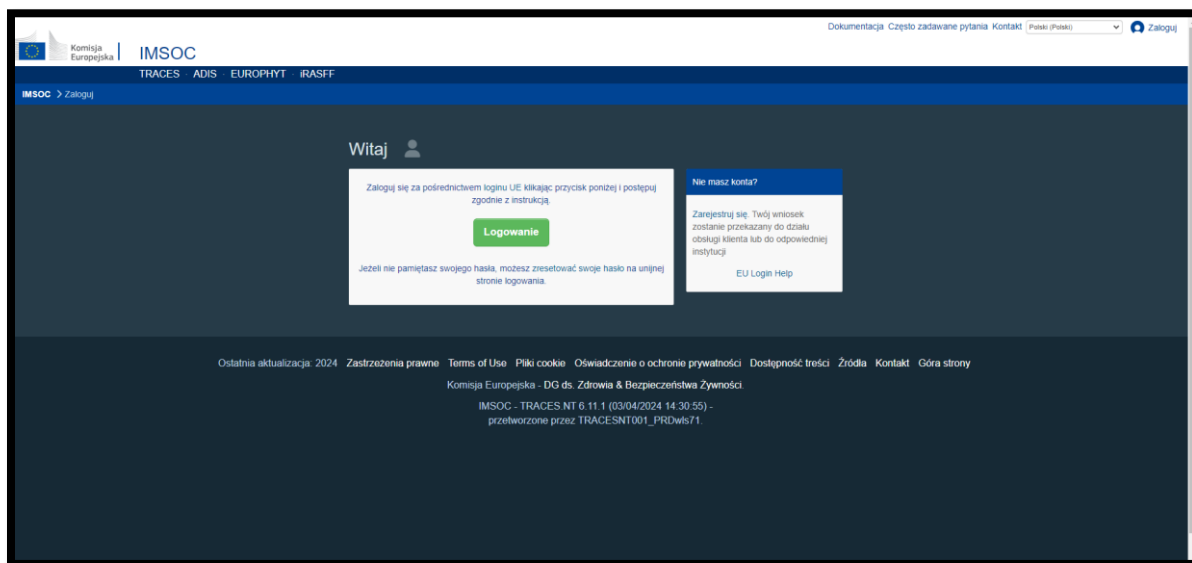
Dokumentacja Często zadawane pytania Kontakt Polski (Polski) Zaloguj

Komisja Europejska IMSOC

TRACES ADIS EUROPHYT iRASFF

IMSOC > Zaloguj

Witaj

Zaloguj się za pośrednictwem loginu UE klikając przycisk poniżej i postępuj zgodnie z instrukcją.

Logowanie

Jeżeli nie pamiętasz swojego hasła, możesz zresetować swoje hasło na unijnej stronie logowania.

Nie masz konta?

Zarejestruj się. Twój wniosek zostanie przekazany do działu obsługi klienta lub do odpowiedniej instytucji

EU Login Help

Ostatnia aktualizacja: 2024 Zastrzeżenia prawne Terms of Use Pliki cookie Oświadczenie o ochronie prywatności Dostępność treści Źródła Kontakt Góra strony

Komisja Europejska - DG ds. Zdrowia & Bezpieczeństwa Żywności.

IMSOC - TRACES.NT 6.11.1 (03/04/2024 14:30:55) - przetworzone przez TRACESNT001_PRDwls71.